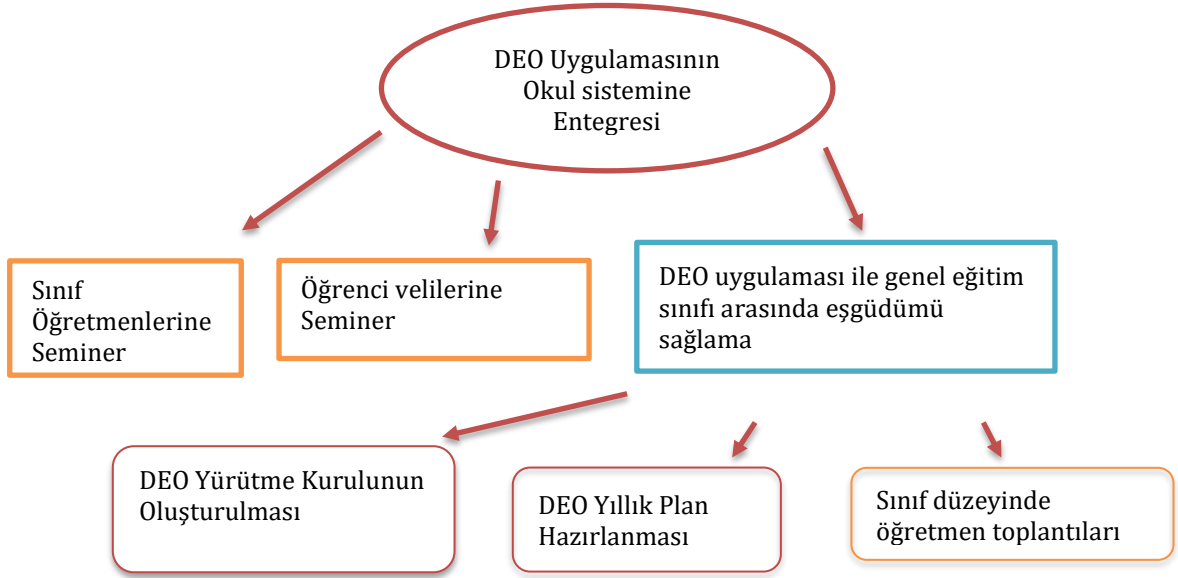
DEO Uygulamasının Okul sistemine Entegresi

Sınıf Öğretmenlerine Seminer

Öğrenci velilerine Seminer

DEO uygulaması ile genel eğitim sınıfı arasında eşgüdümü sağlama

DEO Yürütme Kurulunun Oluşturulması

DEO Yıllık Plan Hazırlanması

Sınıf düzeyinde öğretmen toplantıları